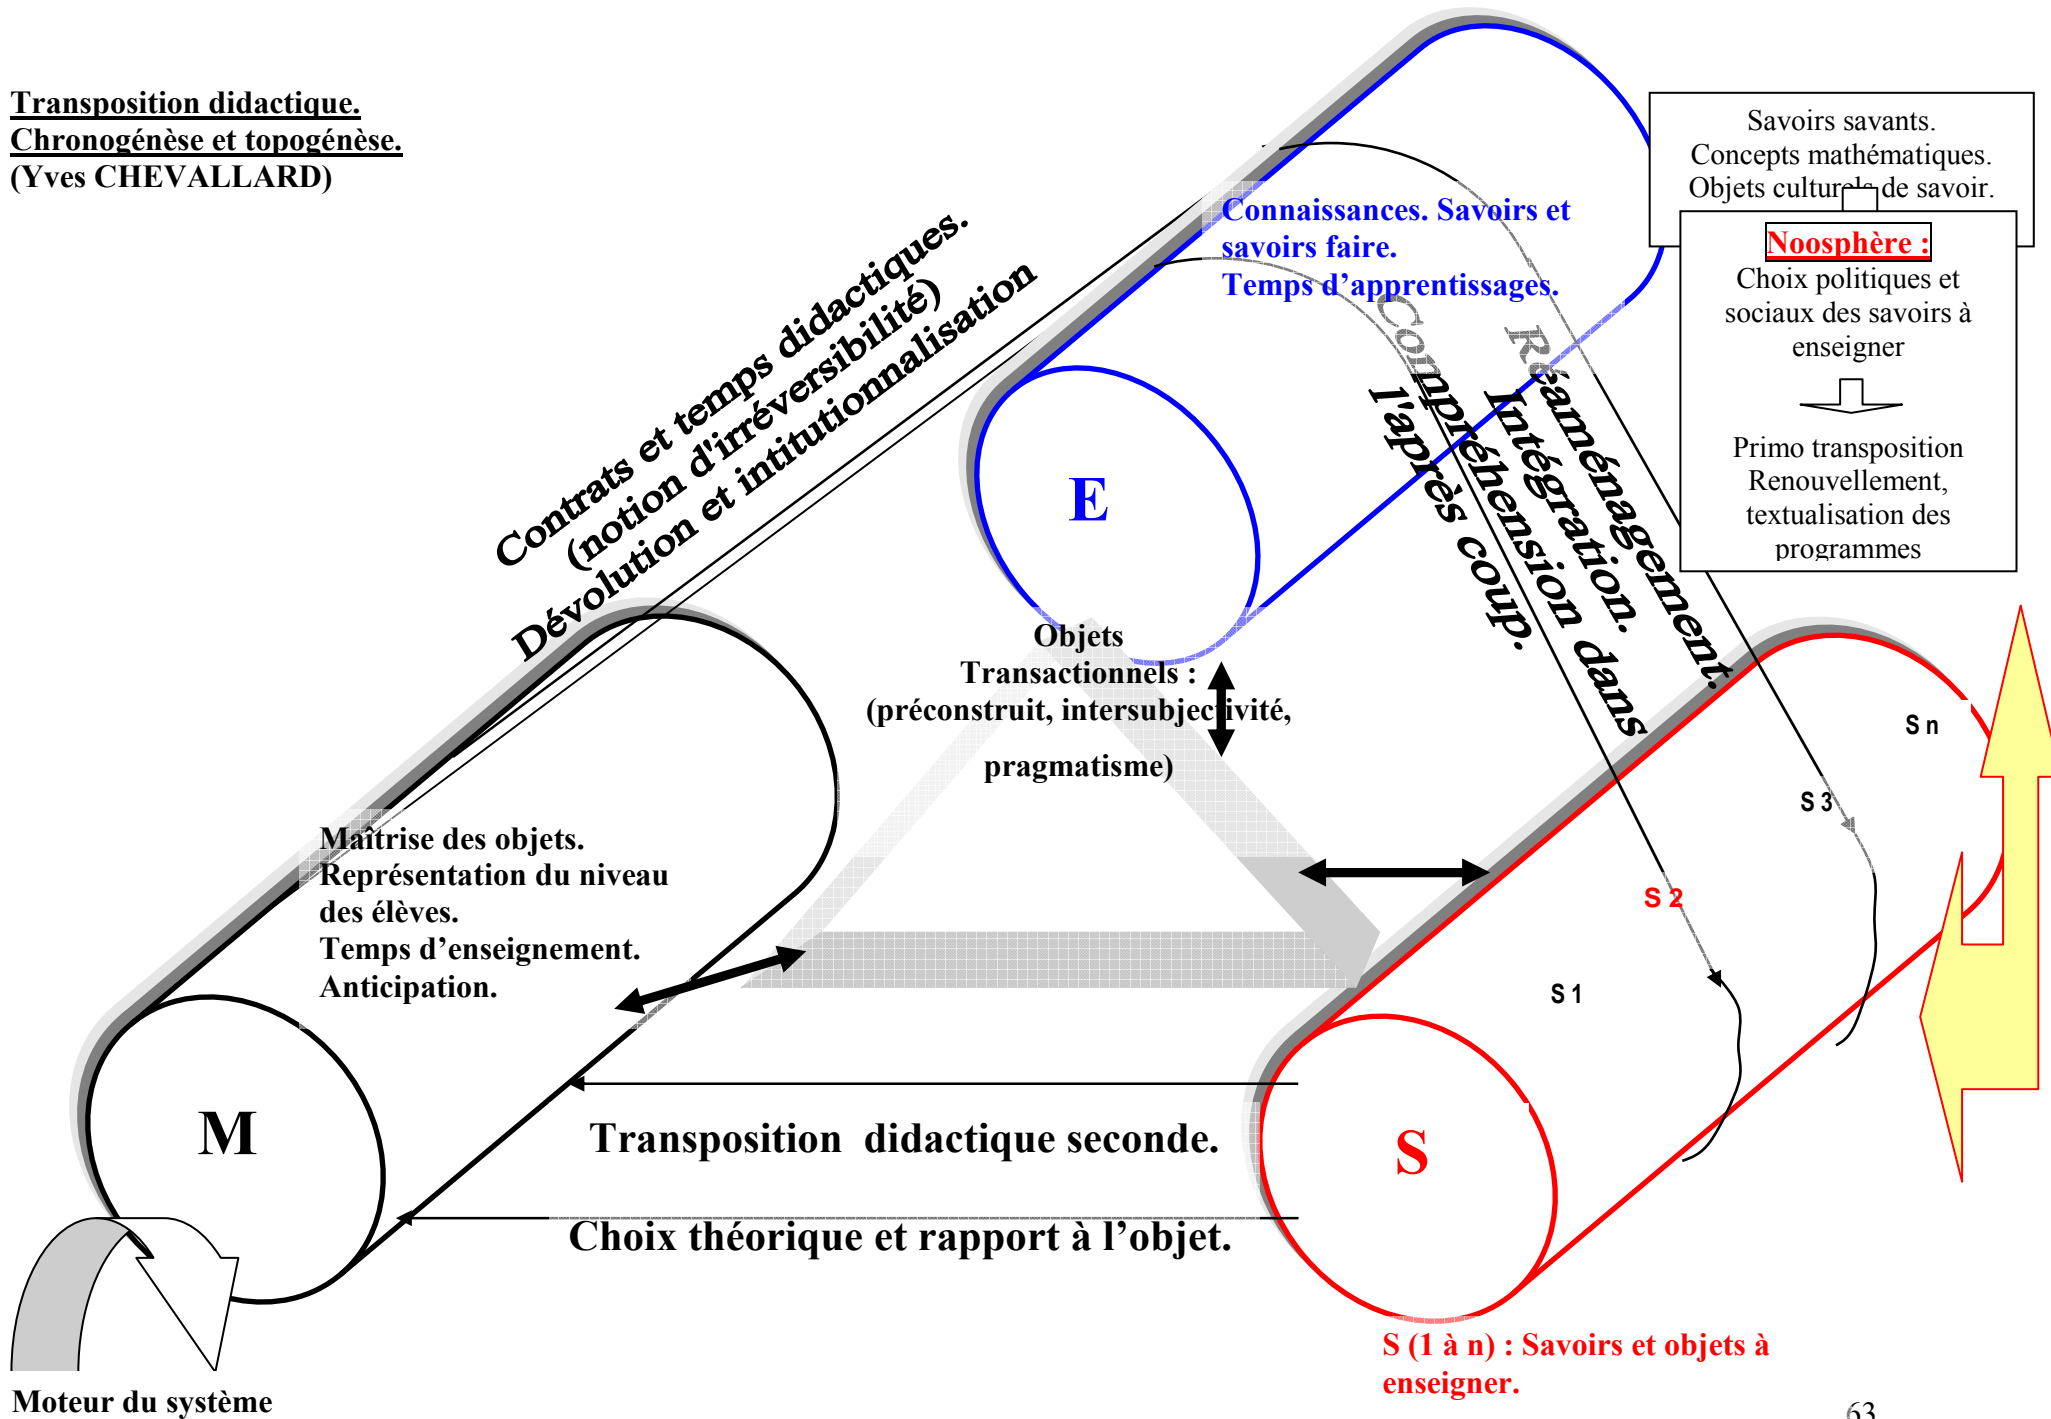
Transposition didactique.
Chronogénèse et topogénèse.
(Yves CHEVALLARD)

Contrats et temps didactiques.
(notion d'irréversibilité)
Dévolution et intitutionnalisation

Connaissances. Savoirs et savoirs faire.
Temps d'apprentissages.

Savoirs savants.
Concepts mathématiques.
Objets culturels de savoir.

Noosphère :
Choix politiques et sociaux des savoirs à enseigner

Primo transposition
Renouvellement, textualisation des programmes

Réaménagement.
Intégration.
Compréhension dans l'après coup.

E

Objets Transactionnels :
(préconstruit, intersubjectivité,
pragmatisme)

Maîtrise des objets.
Représentation du niveau des élèves.
Temps d'enseignement.
Anticipation.

S n
S 3
S 2
S 1

M

Transposition didactique seconde.

S

Choix théorique et rapport à l'objet.

Moteur du système

S (1 à n) : Savoirs et objets à enseigner.

63